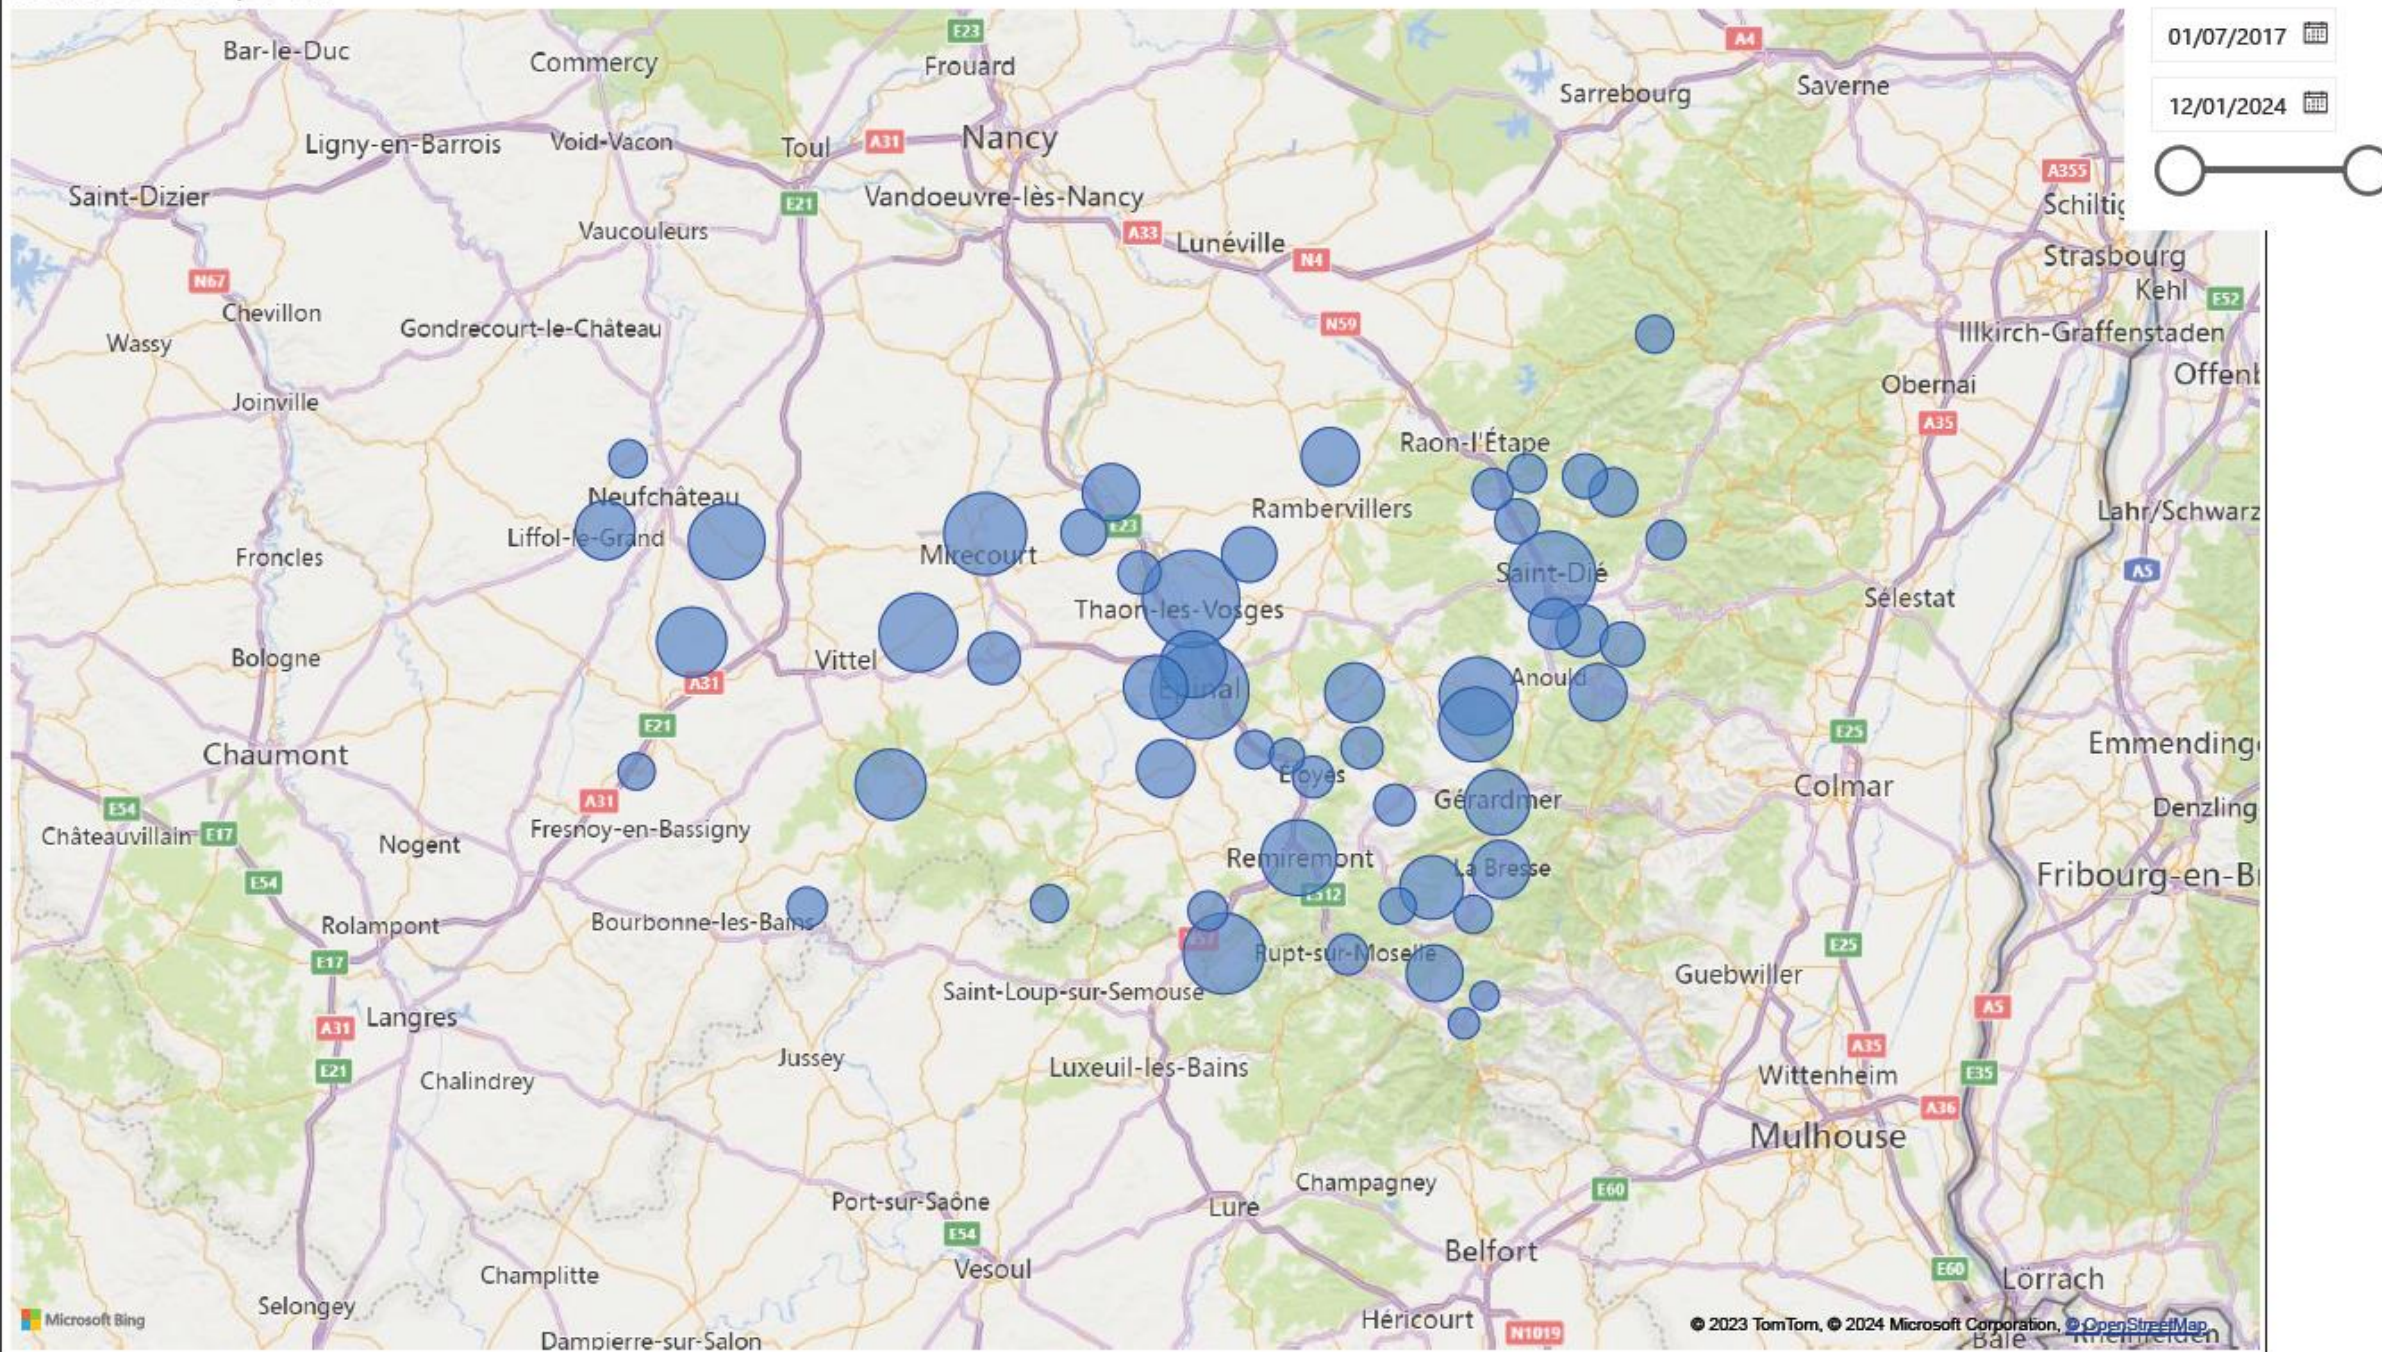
01/07/2017
12/01/2024

Bar-le-Duc
Commercy
E23
Frouard
A4
Sarrebourg
Saverne
Ligny-en-Barrois
Void-Vacon
Toul
A31
Nancy
Saint-Dizier
E21
Vandoeuvre-lès-Nancy
A355
Schiltig
Vaucouleurs
A33
Lunéville
N4
Strasbourg
N67
Kehl
E52
Chevillon
N59
Illkirch-Graffenstaden
Wassy
Gondrecourt-le-Château
Offenb
Obernai
Joinville
A35
Raon-l'Étape
Neufchâteau
Rambervillers
Lahr/Schwarz
Liffol-le-Grand
E23
Froncles
Mirecourt
Saint-Dié
A5
Sélestat
Thaon-les-Vosges
Bologne
Vittel
A31
Épinal
Anould
E21
E25
Emmending
Chaumont
Éloyes
Colmar
E54
A31
Gérardmer
Denzling
Châteauvillain
E17
Nogent
Fresnoy-en-Bassigny
Remiremont
La Bresse
Fribourg-en-Br
E54
E512
Rolampont
Bourbonne-les-Bains
A31
E25
Rupt-sur-Moselle
Guebwiller
E17
A5
Saint-Loup-sur-Semouse
A31
Langres
A35
E21
Jussey
Luxeuil-les-Bains
E35
Chalindrey
Wittenheim
A36
Mulhouse
Champagney
E60
Port-sur-Saône
Lure
E54
Belfort
Vesoul
Champlitte
E60
Lörrach
Selongey
Héricourt
N1019
Microsoft Bing
Dampierre-sur-Salon
© 2023 TomTom, © 2024 Microsoft Corporation, © OpenStreetMap
Bâle
Rheinfelden